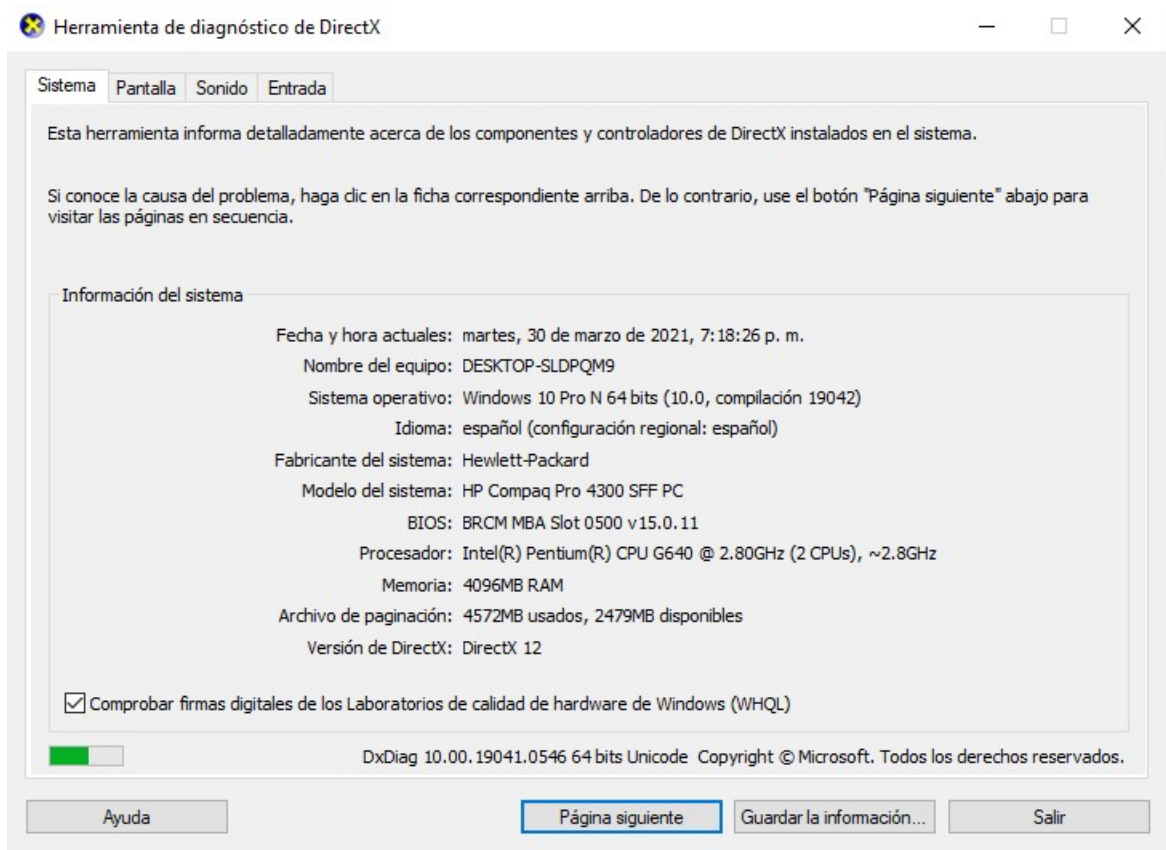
Herramienta de diagnóstico de DirectX

Sistema | Pantalla | Sonido | Entrada

Esta herramienta informa detalladamente acerca de los componentes y controladores de DirectX instalados en el sistema.

Si conoce la causa del problema, haga clic en la ficha correspondiente arriba. De lo contrario, use el botón "Página siguiente" abajo para visitar las páginas en secuencia.

Información del sistema

Fecha y hora actuales: martes, 30 de marzo de 2021, 7:18:26 p. m.
Nombre del equipo: DESKTOP-SLDPQM9
Sistema operativo: Windows 10 Pro N 64 bits (10.0, compilación 19042)
Idioma: español (configuración regional: español)
Fabricante del sistema: Hewlett-Packard
Modelo del sistema: HP Compaq Pro 4300 SFF PC
BIOS: BRCM MBA Slot 0500 v15.0.11
Procesador: Intel(R) Pentium(R) CPU G640 @ 2.80GHz (2 CPUs), ~2.8GHz
Memoria: 4096MB RAM
Archivo de paginación: 4572MB usados, 2479MB disponibles
Versión de DirectX: DirectX 12

Comprobar firmas digitales de los Laboratorios de calidad de hardware de Windows (WHQL)

DxDiag 10.00.19041.0546 64 bits Unicode Copyright © Microsoft. Todos los derechos reservados.

Ayuda | Página siguiente | Guardar la información... | Salir